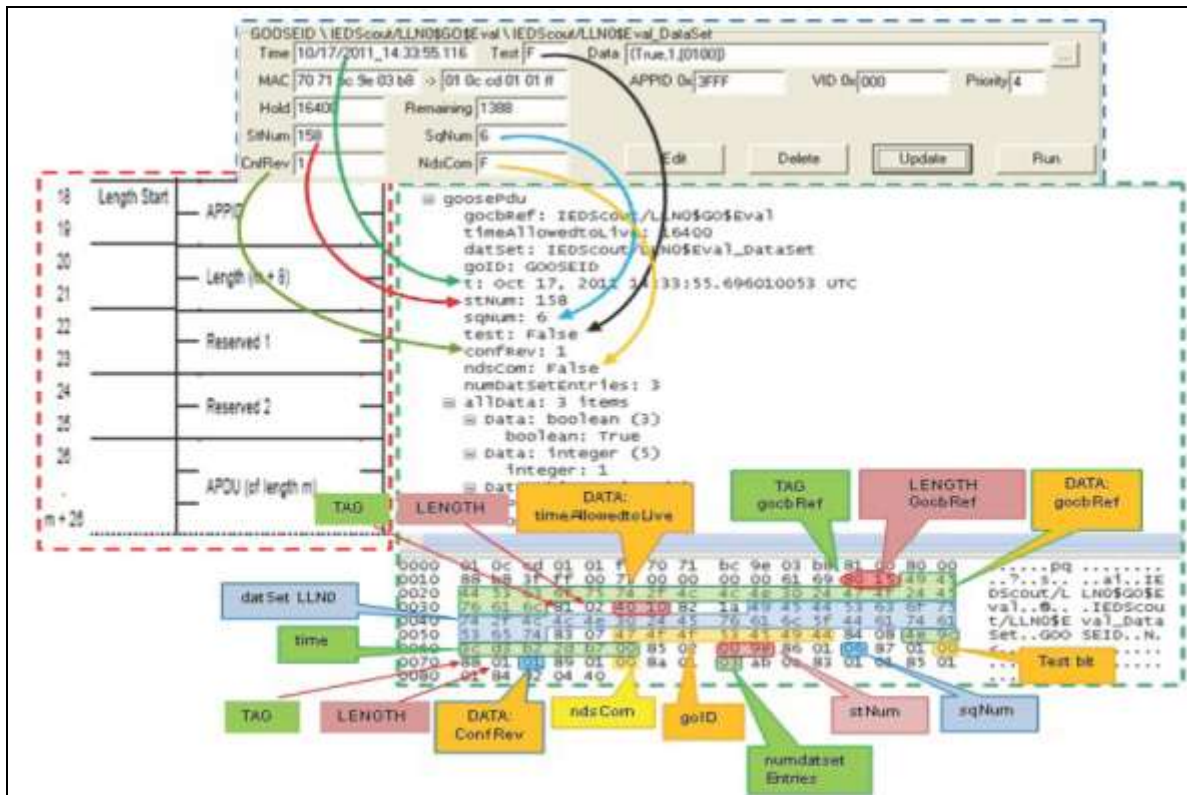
GOOSEID \ IEDScout/LLN0$GO$Eval \ IEDScout/LLN0$Eval_DataSet
Time 10/17/2011_14:33:55.116 Test F Data [(True,1,[0100])] ...
MAC 70 71 bc 9e 03 b8 -> 01 0c cd 01 01 ff APPID 0x 3FFF VID 0x 000 Priority 4
Hold 16400 Remaining 1388
StNum 158 SqNum 6
CnfRev 1 NdsCom F
Edit Delete Update Run

18 Length Start APPID
19
20 Length (m + 8)
21
22 Reserved 1
23
24 Reserved 2
25
26 APDU (of length m)
.
m + 26

goosePdu
gocbRef: IEDScout/LLN0$GO$Eval
timeAllowedtoLive: 16400
datSet: IEDScout/LLN0$Eval_DataSet
goID: GOOSEID
t: Oct 17, 2011 14:33:55.696010053 UTC
stNum: 158
sqNum: 6
test: False
confRev: 1
ndsCom: False
numDatSetEntries: 3
allData: 3 items
Data: boolean (3)
boolean: True
Data: integer (5)
integer: 1
Data: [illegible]

TAG LENGTH DATA: timeAllowedtoLive TAG gocbRef LENGTH GocbRef DATA: gocbRef

0000 01 0c cd 01 01 ff 70 71 bc 9e 03 b8 81 00 80 00 ......pq ........
0010 88 b8 3f ff 00 71 00 00 00 00 61 69 80 15 49 45 ..?..s.. ..ai..IE
0020 44 53 63 6f 75 74 2f 4c 4c 4e 30 24 47 4f 24 45 DScout/L LN0$GO$E
0030 76 61 6c 81 02 40 10 82 1a 49 45 44 53 63 6f 75 val..@.. .IEDScou
0040 74 2f 4c 4c 4e 30 24 45 76 61 6c 5f 44 61 74 61 t/LLN0$E val_Data
0050 53 65 74 83 07 47 4f 4f 53 45 49 44 84 08 4e 9c Set..GOO SEID..N.
0060 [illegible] 85 02 00 9e 86 01 06 87 01 00 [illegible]
0070 88 01 01 89 01 00 8a 01 03 ab 0c 83 01 01 85 01 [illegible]
0080 01 84 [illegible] 04 40

datSet LLN0 time Test bit
TAG LENGTH DATA: ConfRev ndsCom goID stNum sqNum numdatset Entries